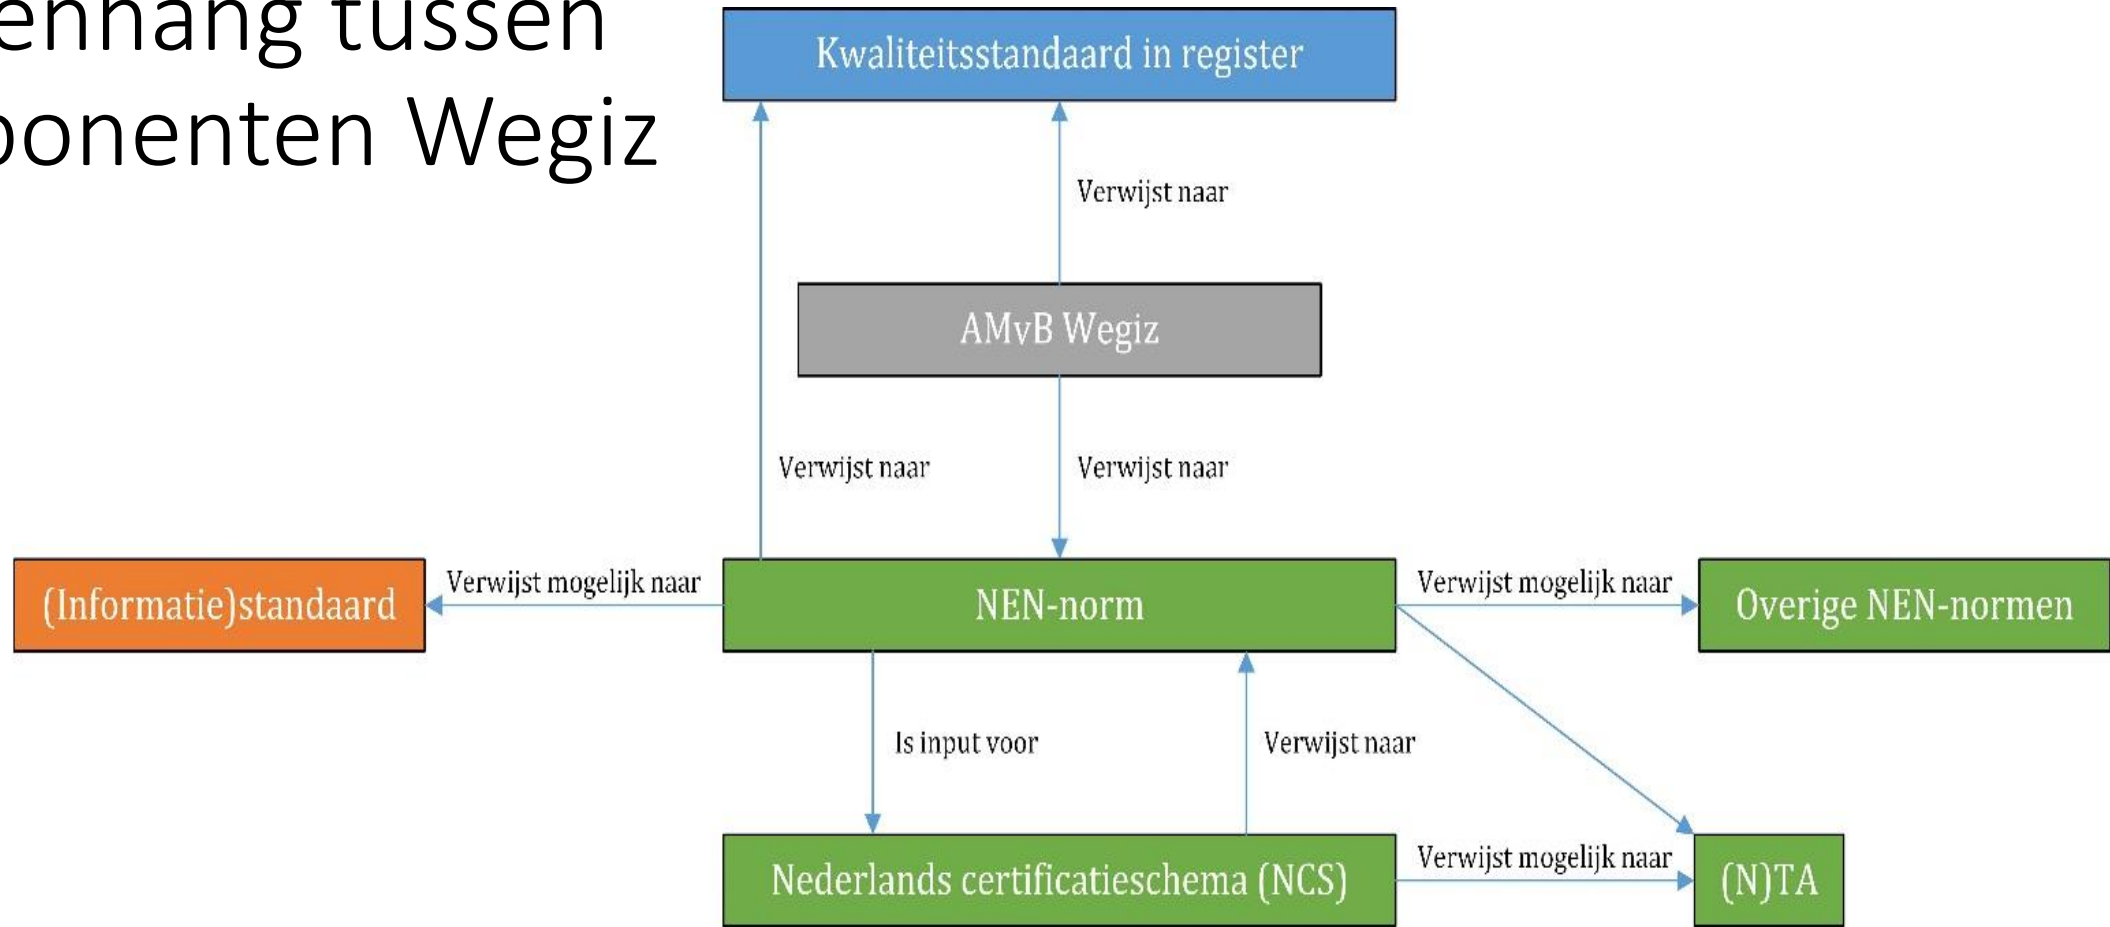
ennang tussen
ponenten Wegiz

Kwaliteitsstandaard in register

Verwijst naar

AMvB Wegiz

Verwijst naar

Verwijst naar

(Informatie)standaard

Verwijst mogelijk naar

NEN-norm

Verwijst mogelijk naar

Overige NEN-normen

Is input voor

Verwijst naar

Nederlands certificatieschema (NCS)

Verwijst mogelijk naar

(N)TA